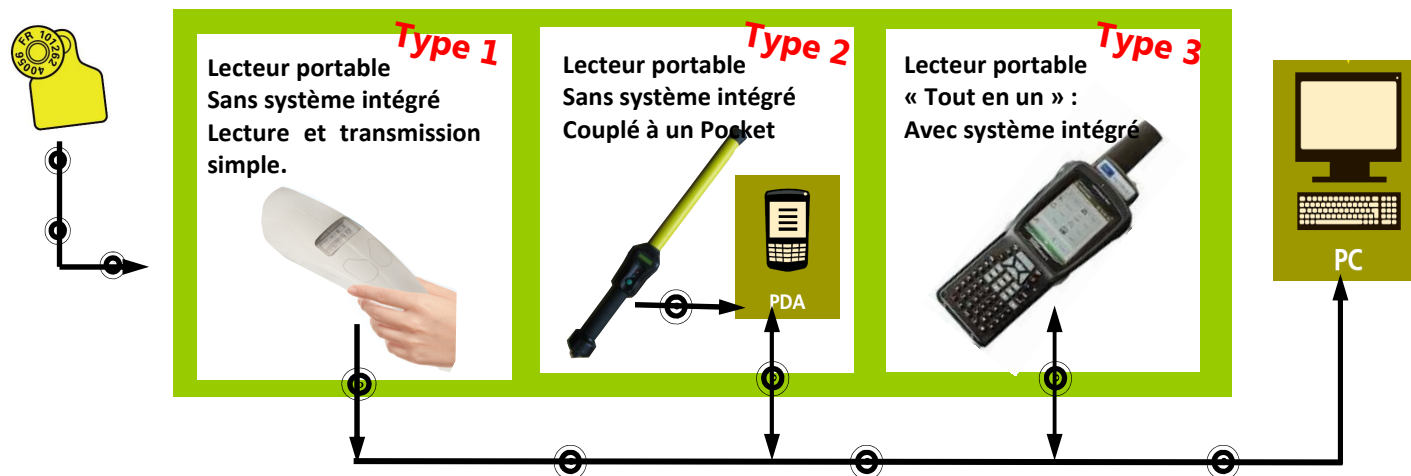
FR 101262 4005б

Type 1
Lecteur portable
Sans système intégré
Lecture et transmission simple.

Type 2
Lecteur portable
Sans système intégré
Couplé à un Pocket

PDA

Type 3
Lecteur portable
« Tout en un » :
Avec système intégré

PC